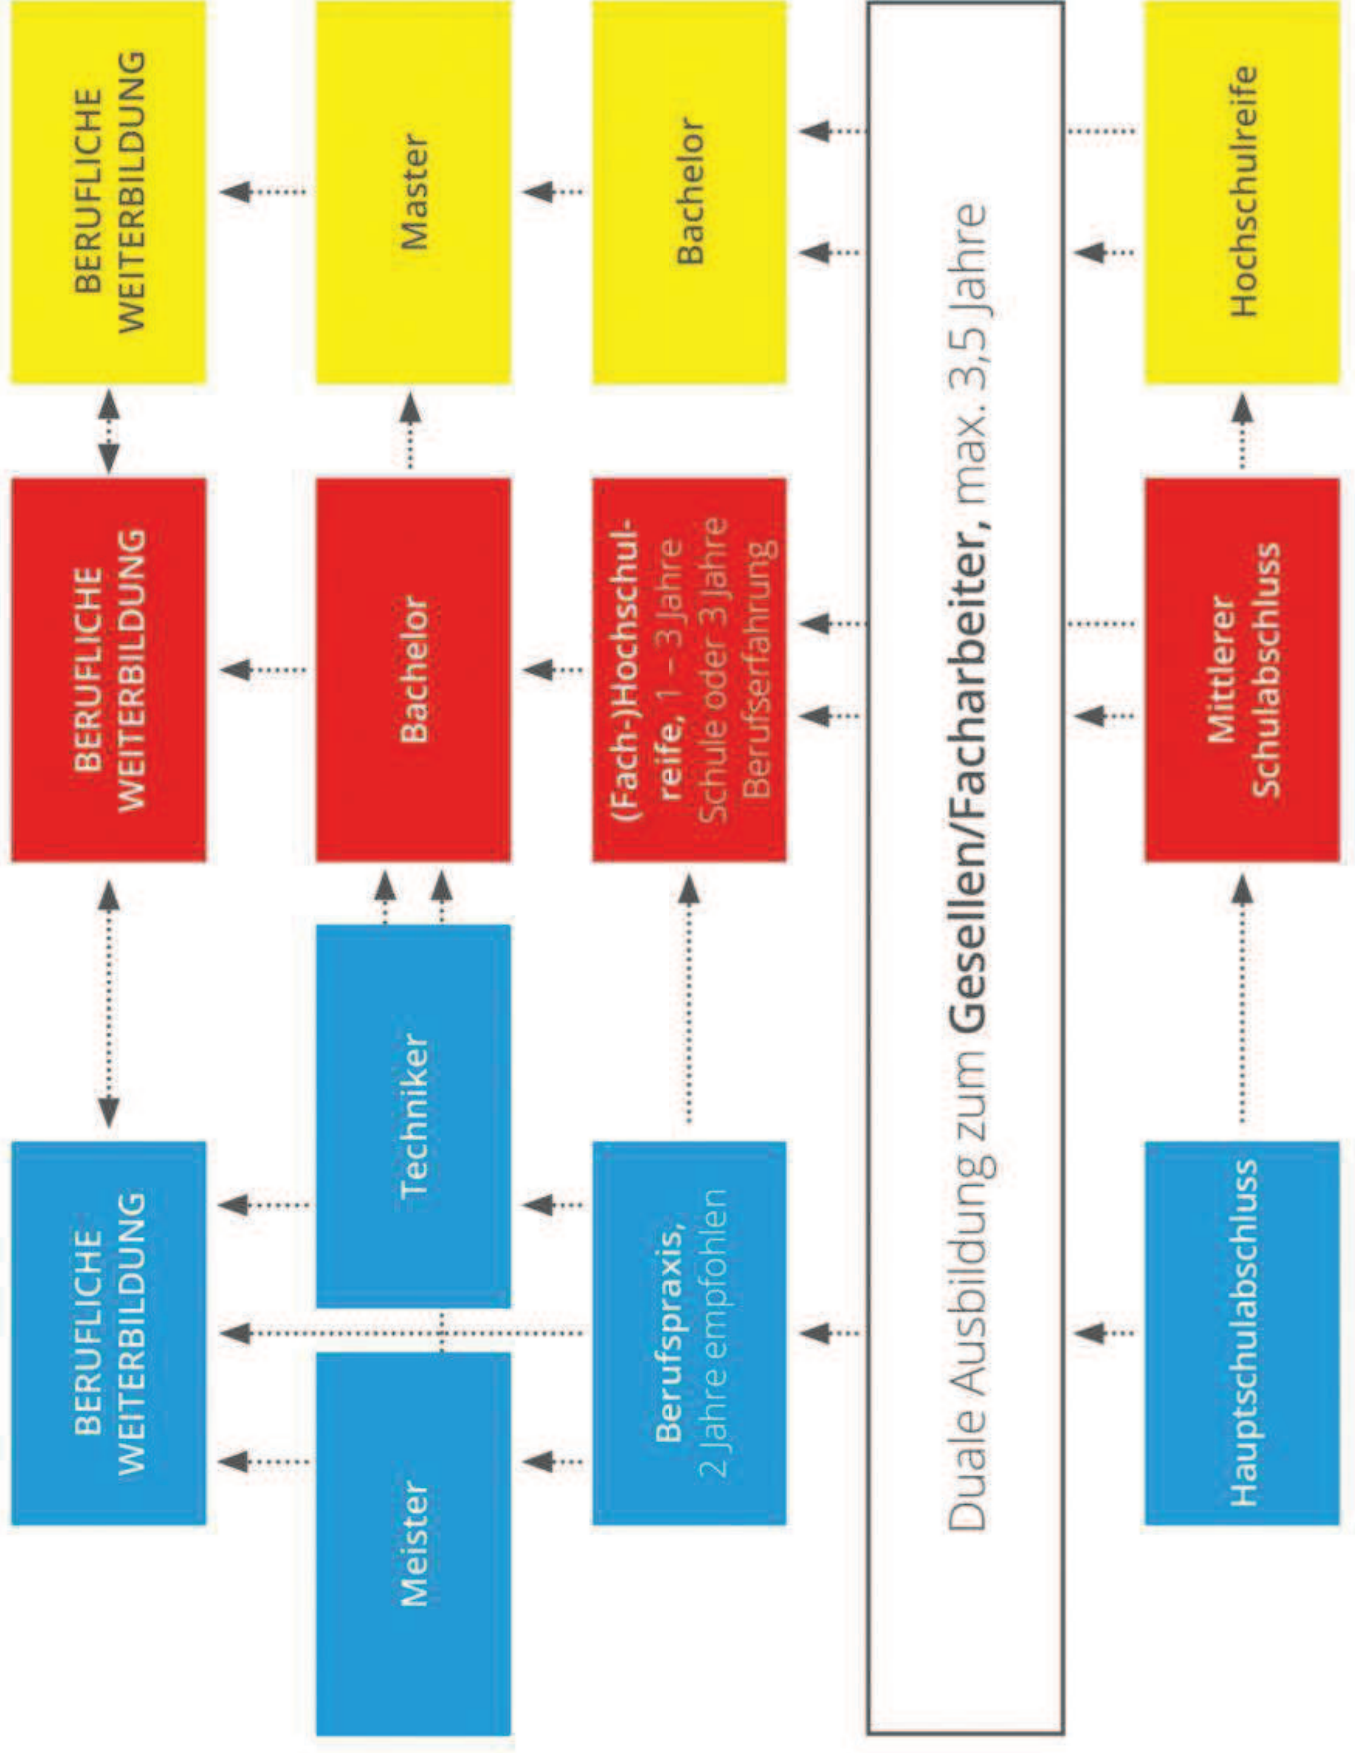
Hauptschulabschluss

Mittlerer Schulabschluss

Hochschulreife

Duale Ausbildung zum **Gesellen/Facharbeiter,** max. 3,5 Jahre

**Berufspraxis,** 2 Jahre empfohlen

**(Fach-)Hochschulreife,** 1 – 3 Jahre Schule oder 3 Jahre Berufserfahrung

Bachelor

Meister

Techniker

Bachelor

Master

BERUFLICHE WEITERBILDUNG

BERUFLICHE WEITERBILDUNG

BERUFLICHE WEITERBILDUNG